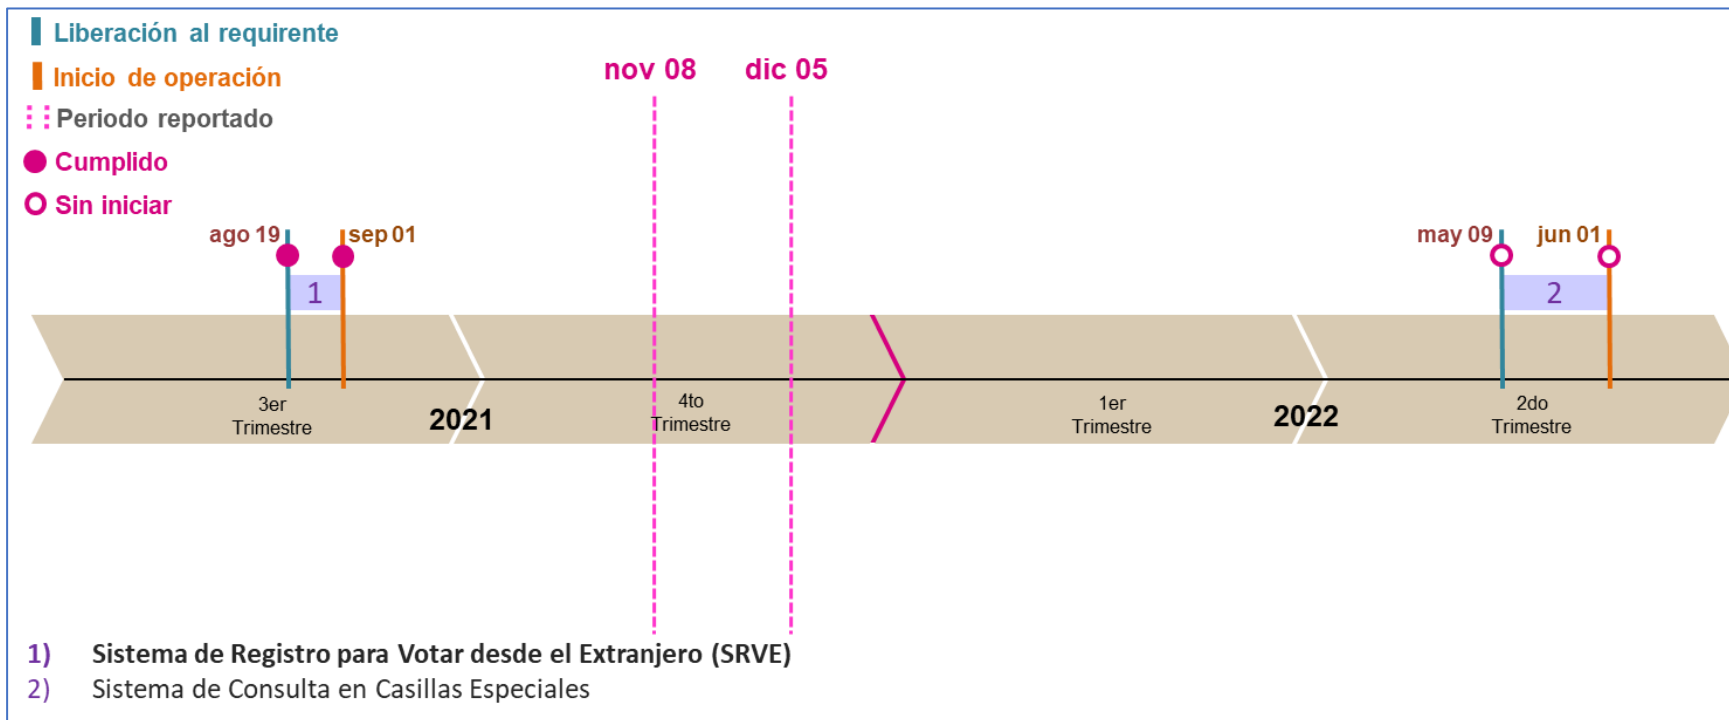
Liberación al requirente
Inicio de operación
Periodo reportado
Cumplido
Sin iniciar

nov 08
dic 05

ago 19
sep 01
1

may 09
jun 01
2

3er Trimestre
2021
4to Trimestre
1er Trimestre
2022
2do Trimestre

1) Sistema de Registro para Votar desde el Extranjero (SRVE)
2) Sistema de Consulta en Casillas Especiales